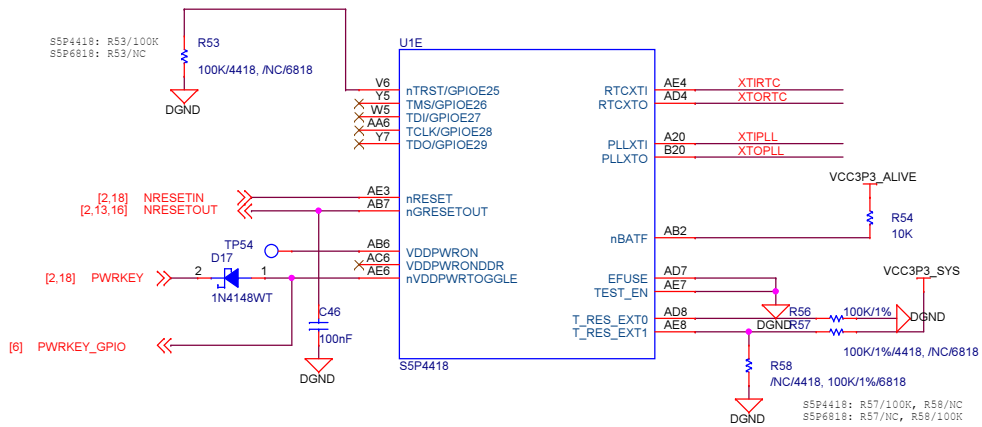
S5P4418: R53/100K
S5P6818: R53/NC

R53
100K/4418, /NC/6818
DGND

U1E
V6
Y5
W5
AA6
Y7
nTRST/GPIOE25
TMS/GPIOE26
TDI/GPIOE27
TCLK/GPIOE28
TDO/GPIOE29

AE4
AD4
RTCXTI
RTCXTO
XTIRTC
XTORTC

A20
B20
PLLXTI
PLLXTO
XTIPLL
XTOPLL

VCC3P3_ALIVE
R54
10K
AB2
nBATF

[2,18] NRESETIN
[2,13,16] NRESETOUT
AE3
AB7
nRESET
nGRESETOUT

TP54
D17
AB6
AC6
AE6
VDDPWRON
VDDPWRONDDR
nVDDPWRTOGGLE

[2,18] PWRKEY
2
1
1N4148WT

C46
100nF
DGND

[6] PWRKEY_GPIO

AD7
AE7
EFUSE
TEST_EN
DGND

AD8
AE8
T_RES_EXT0
T_RES_EXT1
R56
R57
100K/1%
VCC3P3_SYS
DGND
100K/1%/4418, /NC/6818

R58
/NC/4418, 100K/1%/6818
DGND

S5P4418

S5P4418: R57/100K, R58/NC
S5P6818: R57/NC, R58/100K